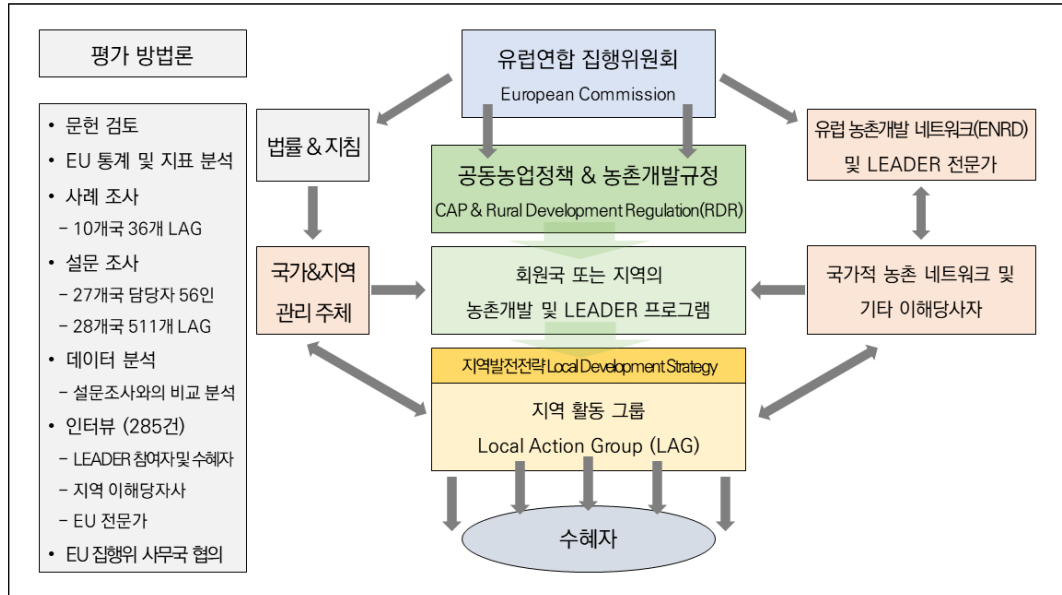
평가 방법론

• 문헌 검토
• EU 통계 및 지표 분석
• 사례 조사
- 10개국 36개 LAG
• 설문 조사
- 27개국 담당자 56인
- 28개국 511개 LAG
• 데이터 분석
- 설문조사와의 비교 분석
• 인터뷰 (285건)
- LEADER 참여자 및 수혜자
- 지역 이해당자사
- EU 전문가
• EU 집행위 사무국 협의

유럽연합 집행위원회
European Commission

법률 & 지침

공동농업정책 & 농촌개발규정
CAP & Rural Development Regulation(RDR)

유럽 농촌개발 네트워크(ENRD) 및 LEADER 전문가

국가&지역 관리 주체

회원국 또는 지역의 농촌개발 및 LEADER 프로그램

국가적 농촌 네트워크 및 기타 이해당사자

지역발전전략 Local Development Strategy

지역 활동 그룹
Local Action Group (LAG)

수혜자